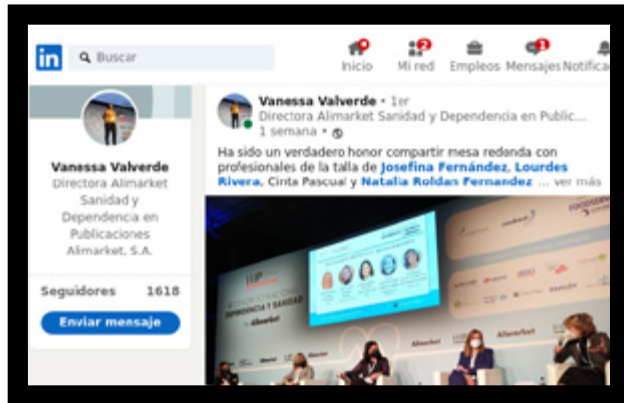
in Buscar

Inicio Mi red Empleos Mensajes Notificac

Vanessa Valverde
Directora Alimarket Sanidad y Dependencia en Publicaciones Alimarket, S.A.

Seguidores 1618

Enviar mensaje

Vanessa Valverde • 1er
Directora Alimarket Sanidad y Dependencia en Public...
1 semana • 

Ha sido un verdadero honor compartir mesa redonda con profesionales de la talla de Josefina Fernández, Lourdes Rivera, Cinta Pascual y Natalia Roldan Fernandez ... ver más

DEPENDENCIA Y SANIDAD
Alimarket